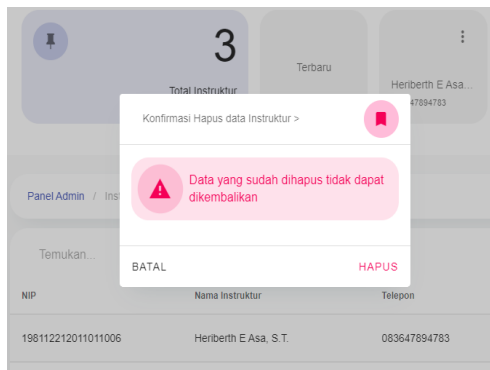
3

Total Instruktur

Terbaru

Heriberth E Asa

083647894783

Konfirmasi Hapus data Instruktur >

Data yang sudah dihapus tidak dapat dikembalikan

BATAL

HAPUS

Panel Admin / Ins

Temukan...

| NIP | Nama Instruktur | Telepon |
|---|---|---|
| 198112212011011006 | Heriberth E Asa, S.T. | 083647894783 |